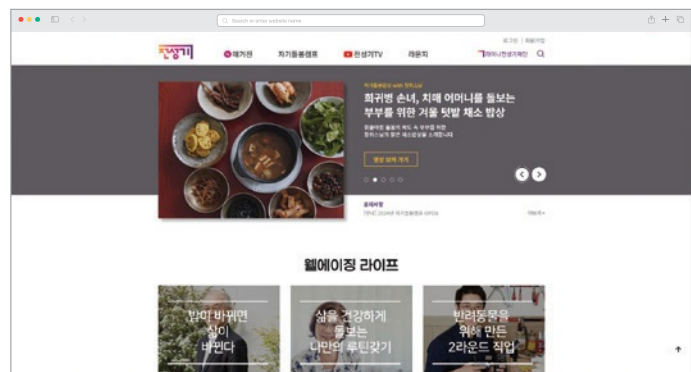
Search or enter website name

로그인 | 회원가입

찬생기

매거진

자기돌봄캠프

찬생기TV

라운지

라이나전성기재단

치매환자 with 전성기

희귀병 손녀, 치매 어머니를 돌보는 부부를 위한 겨울 텃밭 채소 밥상

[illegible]

영상 보러 가기

공지사항

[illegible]

더보기 +

웰에이징 라이프

밥이 바뀌면 삶이 바뀐다

삶을 건강하게 돌보는 나만의 루틴갖기

반려동물을 위해 만든 2라운드 직업